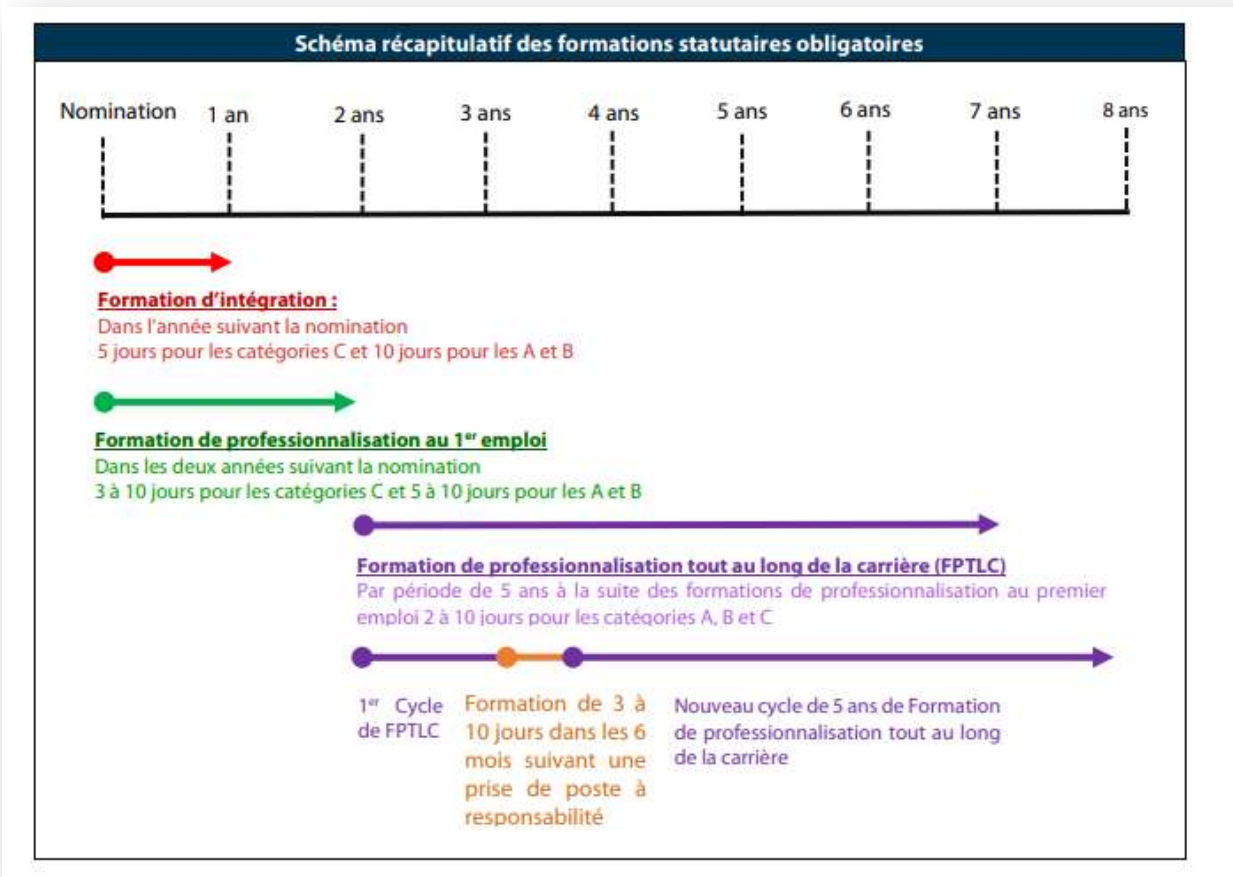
Schéma récapitulatif des formations statutaires obligatoires

Nomination 1 an 2 ans 3 ans 4 ans 5 ans 6 ans 7 ans 8 ans

Formation d'intégration :
Dans l'année suivant la nomination
5 jours pour les catégories C et 10 jours pour les A et B

Formation de professionnalisation au 1$^{er}$ emploi
Dans les deux années suivant la nomination
3 à 10 jours pour les catégories C et 5 à 10 jours pour les A et B

Formation de professionnalisation tout au long de la carrière (FPTLC)
Par période de 5 ans à la suite des formations de professionnalisation au premier emploi 2 à 10 jours pour les catégories A, B et C

1$^{er}$ Cycle de FPTLC

Formation de 3 à 10 jours dans les 6 mois suivant une prise de poste à responsabilité

Nouveau cycle de 5 ans de Formation de professionnalisation tout au long de la carrière